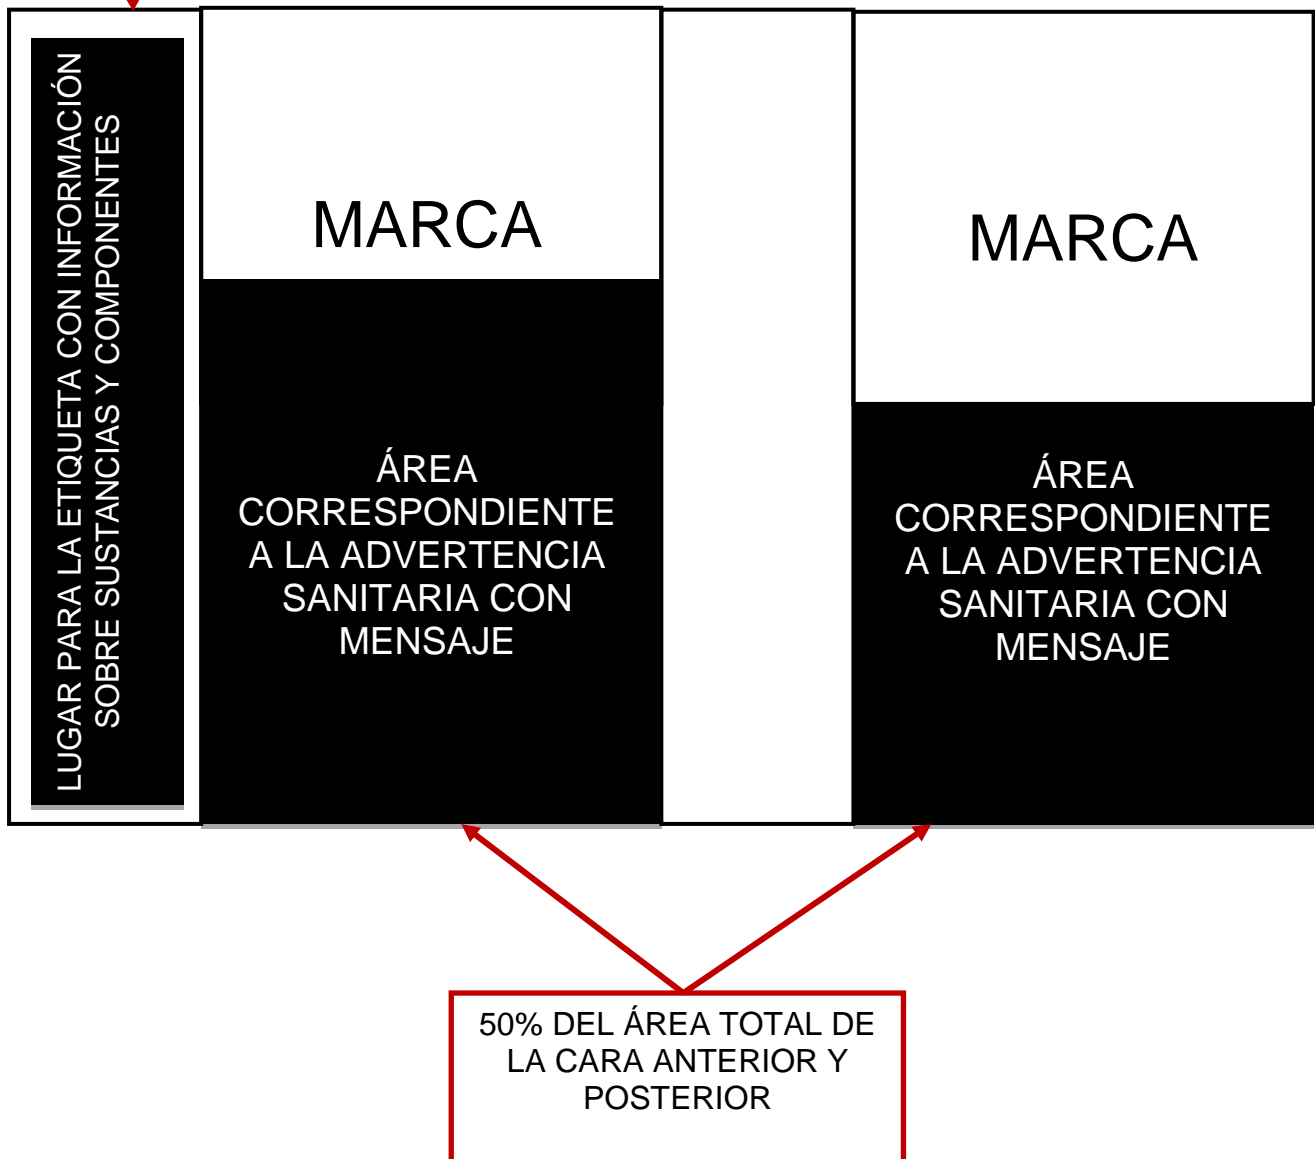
LUGAR PARA LA ETIQUETA CON INFORMACIÓN SOBRE SUSTANCIAS Y COMPONENTES

MARCA

ÁREA CORRESPONDIENTE A LA ADVERTENCIA SANITARIA CON MENSAJE

MARCA

ÁREA CORRESPONDIENTE A LA ADVERTENCIA SANITARIA CON MENSAJE

50% DEL ÁREA TOTAL DE LA CARA ANTERIOR Y POSTERIOR